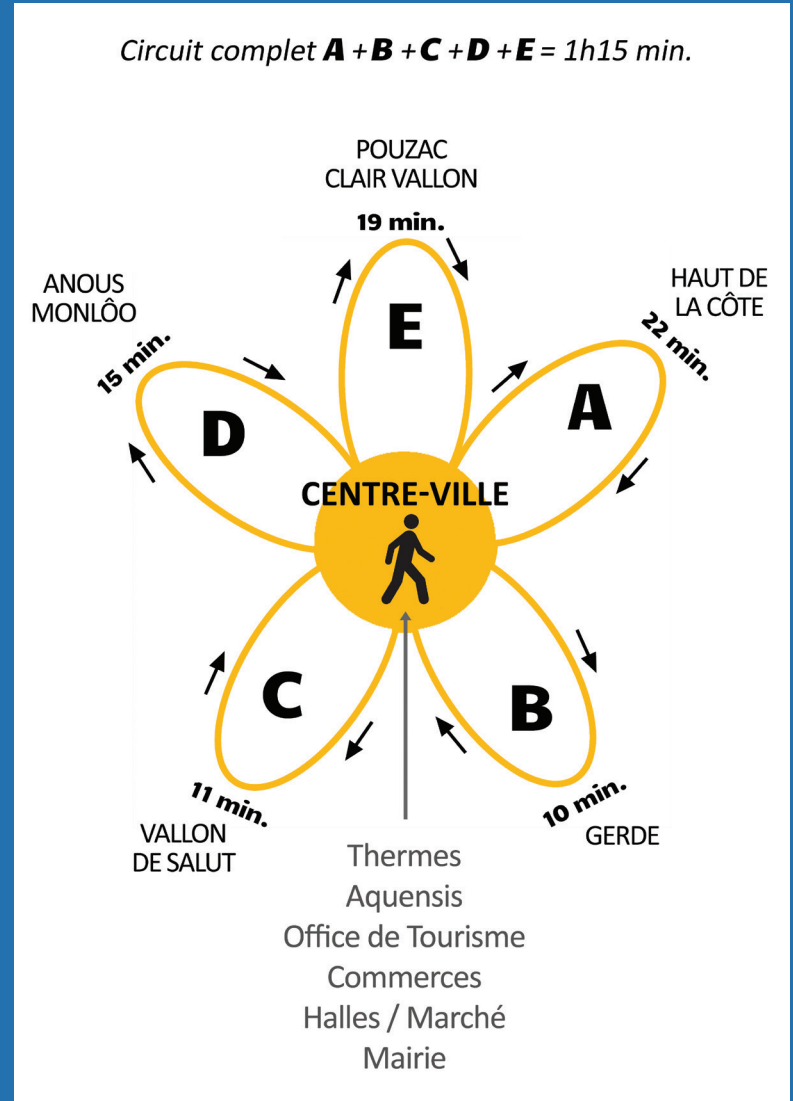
Circuit complet **A** + **B** + **C** + **D** + **E** = 1h15 min.

POUZAC
CLAIR VALLON

19 min.

E

ANOUS
MONLÔO

15 min.

D

HAUT DE
LA CÔTE

22 min.

A

CENTRE-VILLE

C

11 min.

VALLON
DE SALUT

B

10 min.

GERDE

Thermes
Aquensis
Office de Tourisme
Commerces
Halles / Marché
Mairie